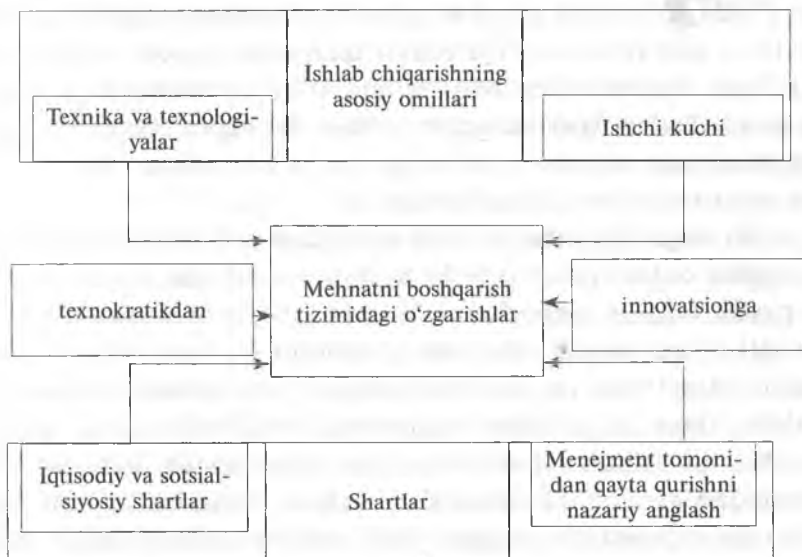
Ishlab chiqarishning asosiy omillari

Texnika va texnologiyalar

Ishchi kuchi

texnokratikdan

Mehnatni boshqarish tizimidagi o'zgarishlar

innovatsionga

Iqtisodiy va sotsial-siyosiy shartlar

Shartlar

Menejment tomonidan qayta qurishni nazariy anglash